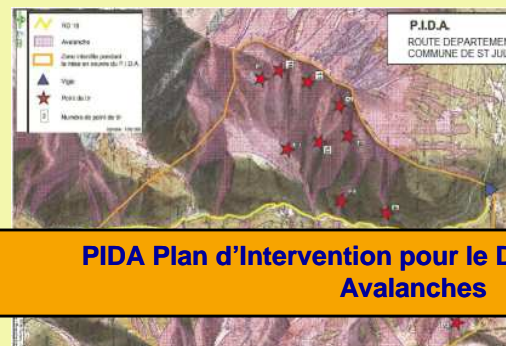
RD 18

Avalanches

Zone interdite pendant la mise en oeuvre du P.I.D.A.

Vigie

Point de tir

Numéro de point de tir

P.I.D.A.

ROUTE DEPARTEMEN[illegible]

COMMUNE DE ST JU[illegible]

PIDA Plan d'Intervention pour le D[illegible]

Avalanches